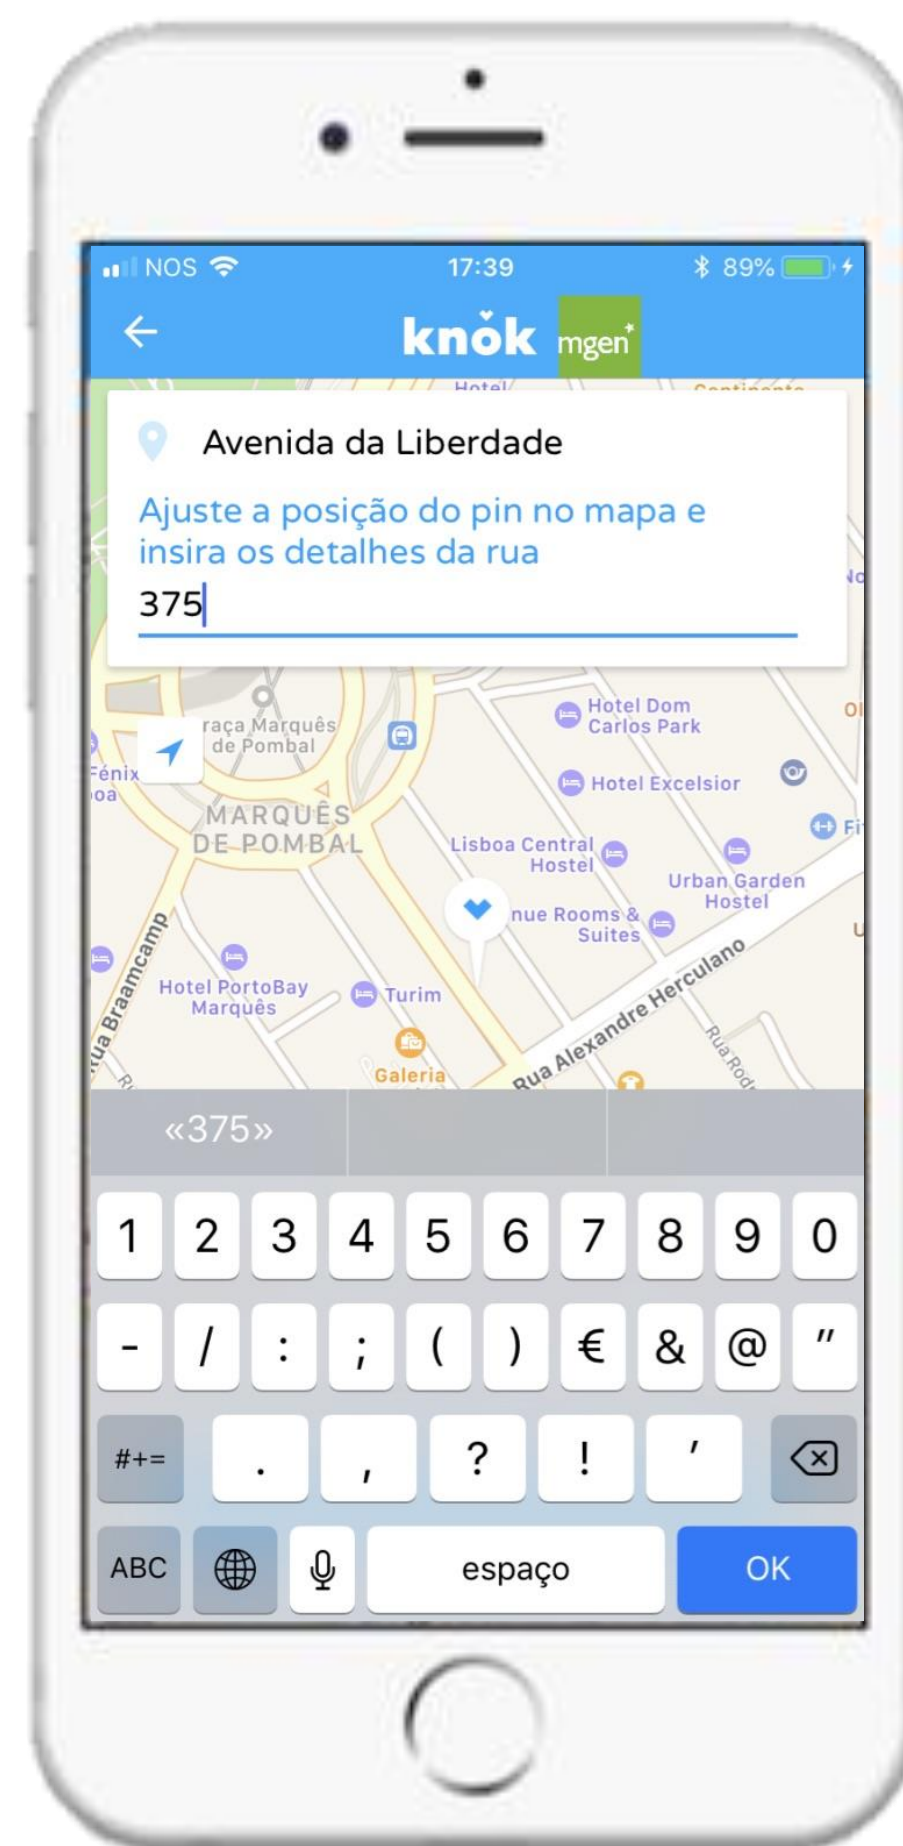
NOS 17:39 89%

knok mgen

Hotel Continente

Avenida da Liberdade

Ajuste a posição do pin no mapa e insira os detalhes da rua

375

raça Marquês de Pombal

Fénix oa

MARQUÊS DE POMBAL

Hotel Dom Carlos Park

Hotel Excelsior

Lisboa Central Hostel

Urban Garden Hostel

nue Rooms & Suites

Hotel PortoBay Marquês

Turim

Galeria

ua Braamcamp

Rua Alexandre Herculano

Rua Rod

«375»

1 2 3 4 5 6 7 8 9 0

- / : ; ( ) € & @ "

#+= . , ? ! '

ABC espaço OK